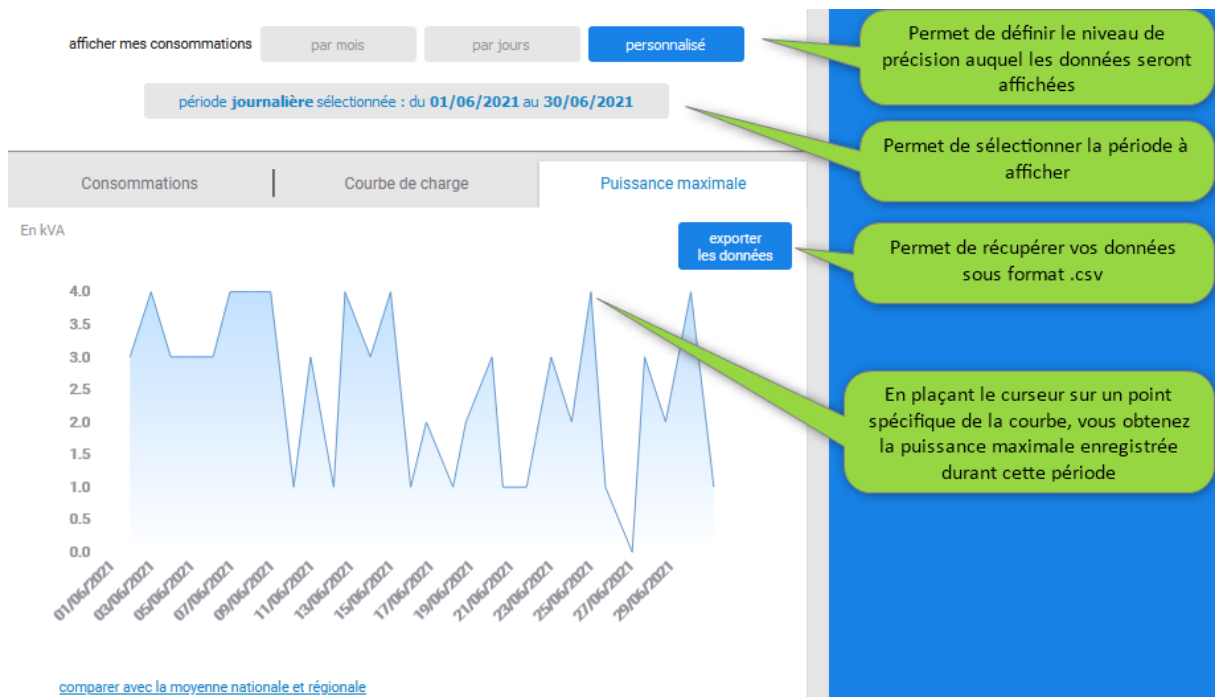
afficher mes consommations

par mois

par jours

personnalisé

période journalière sélectionnée : du 01/06/2021 au 30/06/2021

Permet de définir le niveau de précision auquel les données seront affichées

Permet de sélectionner la période à afficher

Consommations

Courbe de charge

Puissance maximale

En kVA

exporter les données

Permet de récupérer vos données sous format .csv

4.0
3.5
3.0
2.5
2.0
1.5
1.0
0.5
0.0

01/06/2021
03/06/2021
05/06/2021
07/06/2021
09/06/2021
11/06/2021
13/06/2021
15/06/2021
17/06/2021
19/06/2021
21/06/2021
23/06/2021
25/06/2021
27/06/2021
29/06/2021

En plaçant le curseur sur un point spécifique de la courbe, vous obtenez la puissance maximale enregistrée durant cette période

comparer avec la moyenne nationale et régionale